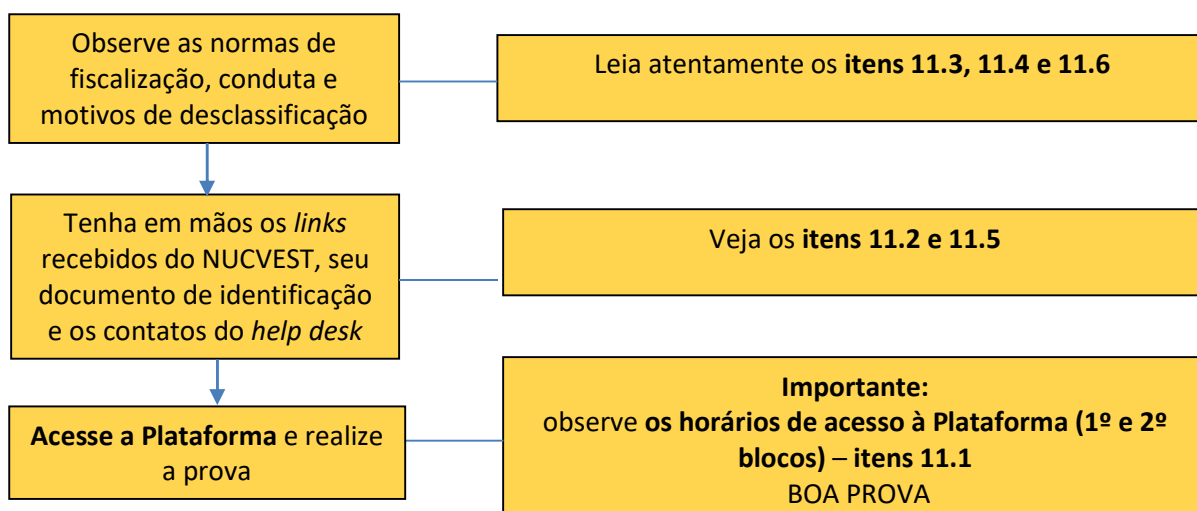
Observe as normas de fiscalização, conduta e motivos de desclassificação

Leia atentamente os **itens 11.3, 11.4 e 11.6**

Tenha em mãos os *links* recebidos do NUCVEST, seu documento de identificação e os contatos do *help desk*

Veja os **itens 11.2 e 11.5**

**Acesse a Plataforma** e realize a prova

**Importante:**
observe **os horários de acesso à Plataforma (1º e 2º blocos)** – **itens 11.1**
BOA PROVA